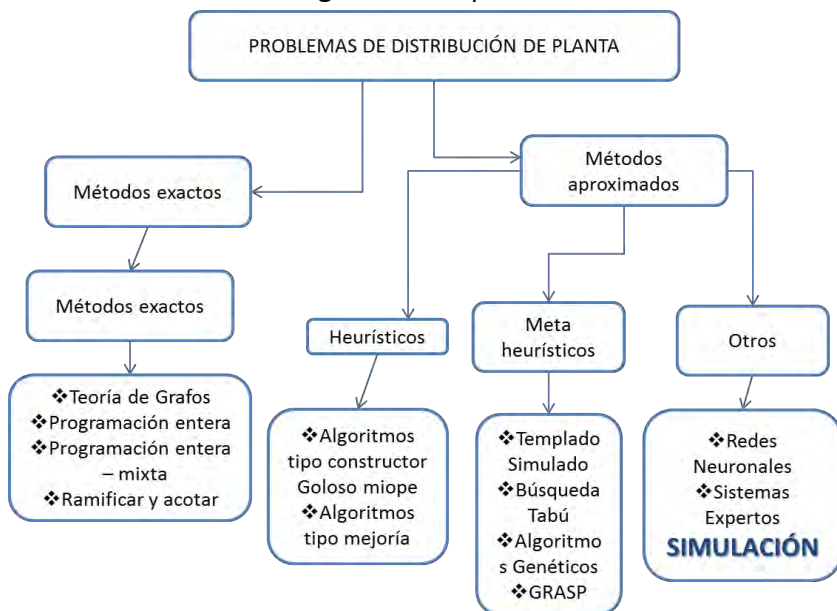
PROBLEMAS DE DISTRIBUCIÓN DE PLANTA

Métodos exactos

Métodos exactos

❖Teoría de Grafos
❖Programación entera
❖Programación entera – mixta
❖Ramificar y acotar

Métodos aproximados

Heurísticos

❖Algoritmos tipo constructor Goloso miope
❖Algoritmos tipo mejoría

Meta heurísticos

❖Templado Simulado
❖Búsqueda Tabú
❖Algoritmos Genéticos
❖GRASP

Otros

❖Redes Neuronales
❖Sistemas Expertos
SIMULACIÓN